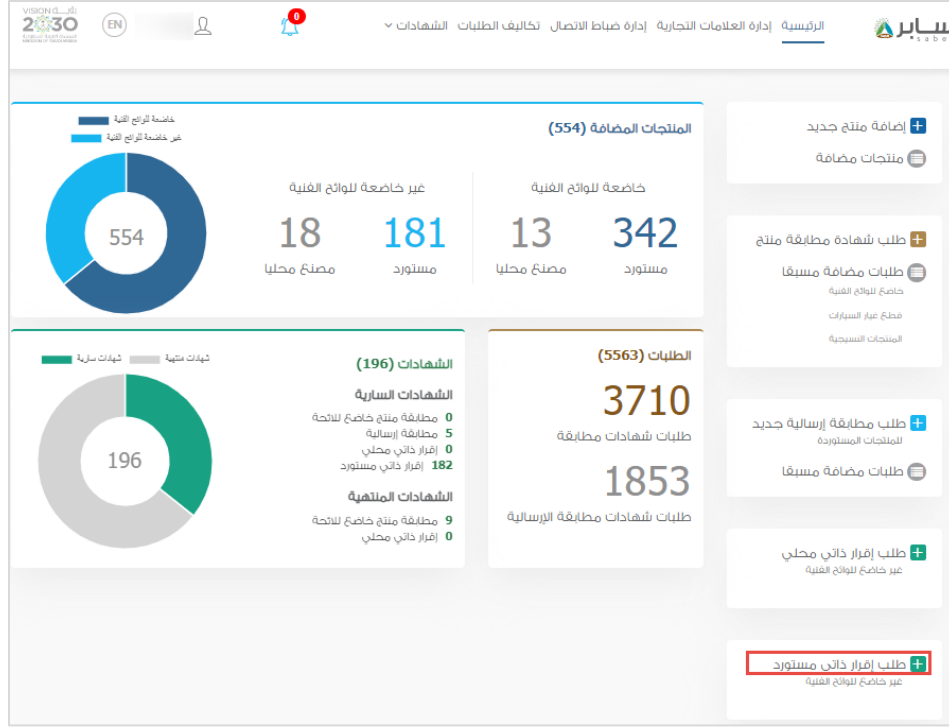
سابر saber

الرئيسية إدارة العلامات التجارية إدارة ضباط الاتصال تكاليف الطلبات الشهادات

0

EN

رؤية VISION 2030 المملكة العربية السعودية KINGDOM OF SAUDI ARABIA

إضافة منتج جديد
منتجات مضافة

طلب شهادة مطابقة منتج
طلبات مضافة مسبقا
خاضع للوائح الفنية
قطع غيار السيارات
المنتجات النسيجية

طلب مطابقة إرسالية جديد
للمنتجات المستوردة
طلبات مضافة مسبقا

طلب إقرار ذاتي محلي
غير خاضع للوائح الفنية

طلب إقرار ذاتي مستورد
غير خاضع للوائح الفنية

المنتجات المضافة (554)

خاضعة للوائح الفنية
342
مستورد
13
مصنع محليا

غير خاضعة للوائح الفنية
181
مستورد
18
مصنع محليا

خاضعة للوائح الفنية
غير خاضعة للوائح الفنية
554

الطلبات (5563)
3710
طلبات شهادات مطابقة
1853
طلبات شهادات مطابقة الإرسالية

الشهادات (196)
الشهادات السارية
0 مطابقة منتج خاضع للائحة
5 مطابقة إرسالية
0 إقرار ذاتي محلي
182 إقرار ذاتي مستورد
الشهادات المنتهية
9 مطابقة منتج خاضع للائحة
0 إقرار ذاتي محلي

شهادات سارية
شهادات منتهية
196